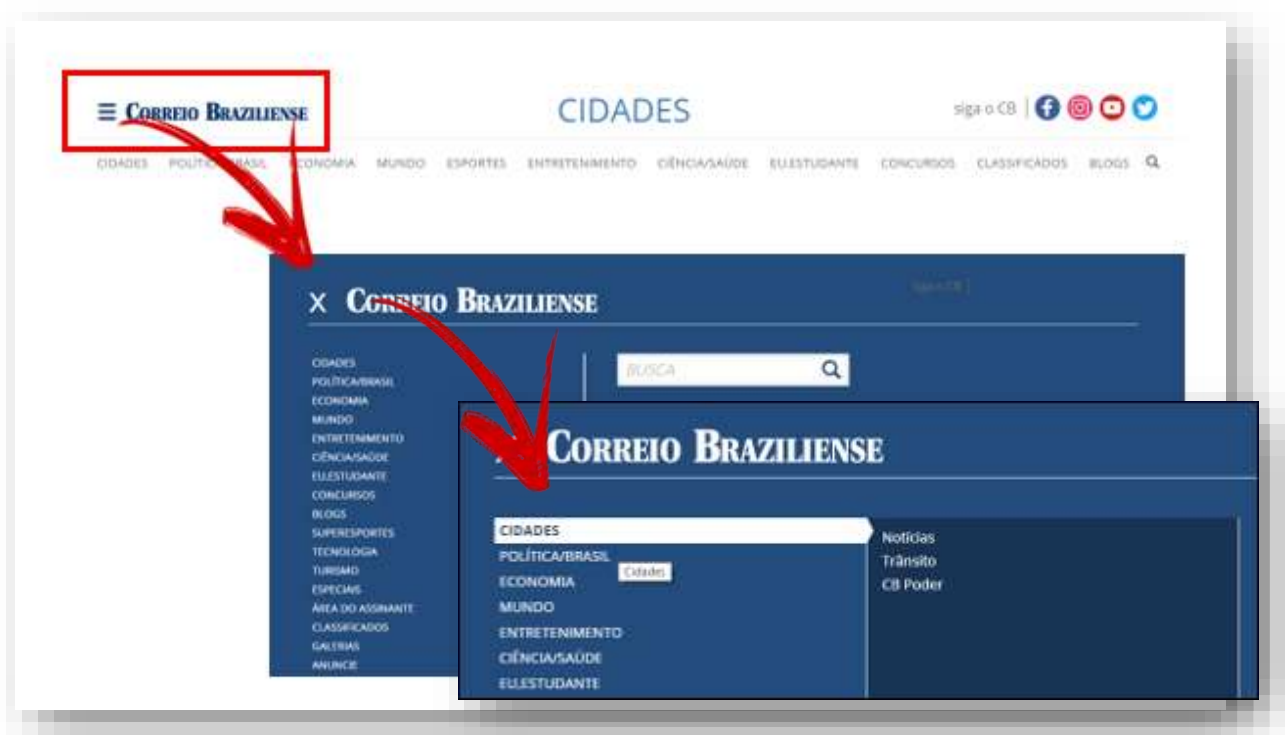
≡ CORREIO BRAZILIENSE

CIDADES

siga o CB |

CIDADES POLÍTICA/BRASIL ECONOMIA MUNDO ESPORTES ENTRETENIMENTO CIÊNCIA/SAÚDE EU,ESTUDANTE CONCURSOS CLASSIFICADOS BLOGS

X CORREIO BRAZILIENSE

siga o CB |

CIDADES
POLÍTICA/BRASIL
ECONOMIA
MUNDO
ENTRETENIMENTO
CIÊNCIA/SAÚDE
EU,ESTUDANTE
CONCURSOS
BLOGS
SUPERESPORTES
TECNOLOGIA
TURISMO
ESPECIAIS
ÁREA DO ASSINANTE
CLASSIFICADOS
GALERIAS
ANUNCIE

BUSCA

CORREIO BRAZILIENSE

CIDADES
POLÍTICA/BRASIL
Cidades
ECONOMIA
MUNDO
ENTRETENIMENTO
CIÊNCIA/SAÚDE
EU,ESTUDANTE

Notícias
Trânsito
CB Poder